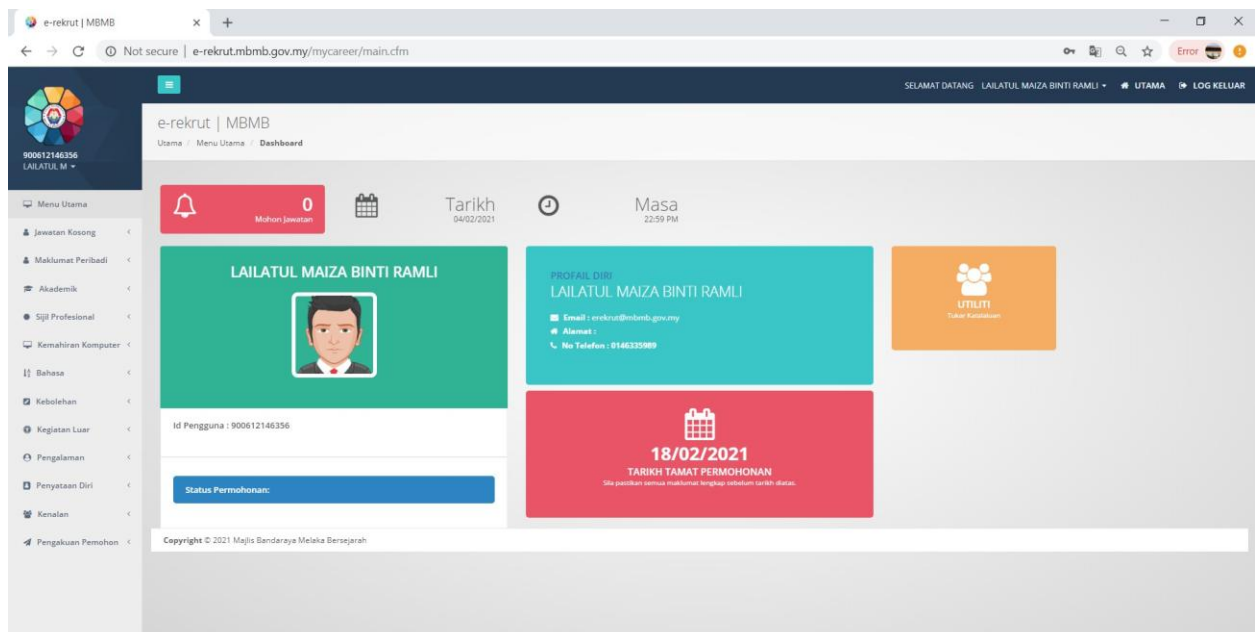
e-rekrut | MBMB × +

Not secure | e-rekrut.mbmb.gov.my/mycareer/main.cfm

Error

SELAMAT DATANG LAILATUL MAIZA BINTI RAMLI ▾ UTAMA LOG KELUAR

900612146356
LAILATUL M ▾

e-rekrut | MBMB
Utama / Menu Utama / Dashboard

Menu Utama
Jawatan Kosong
Maklumat Peribadi
Akademik
Sijil Profesional
Kemahiran Komputer
Bahasa
Kebolehan
Kegiatan Luar
Pengalaman
Penyataan Diri
Kenalan
Pengakuan Pemohon

0
Mohon Jawatan

Tarikh
04/02/2021

Masa
22:59 PM

LAILATUL MAIZA BINTI RAMLI

Id Pengguna : 900612146356

Status Permohonan:

PROFAIL DIRI
LAILATUL MAIZA BINTI RAMLI
Email : erekrut@mbmb.gov.my
Alamat :
No Telefon : 0146335989

18/02/2021
TARIKH TAMAT PERMOHONAN
Sila pastikan semua maklumat lengkap sebelum tarikh diatas.

UTILITI
Tukar Katalaluan

Copyright © 2021 Majlis Bandaraya Melaka Bersejarah